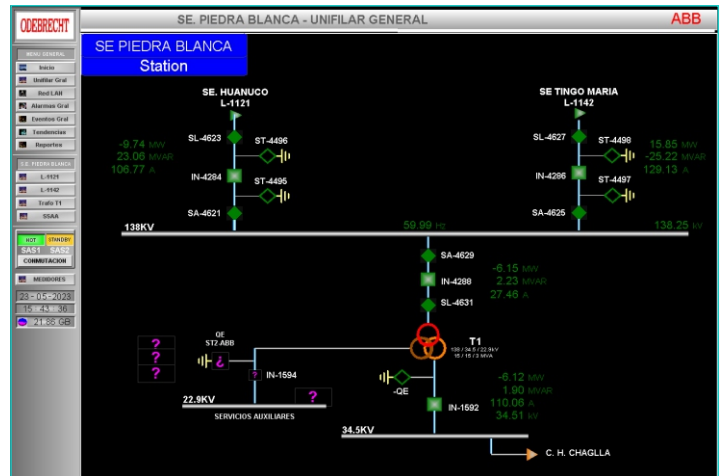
ODEBRECHT

SE. PIEDRA BLANCA - UNIFILAR GENERAL

ABB

MENU GENERAL
Inicio
Unifilar Gral
Red LAN
Alarmas Gral
Eventos Gral
Tendencias
Reportes

S.E. PIEDRA BLANCA
L-1121
L-1142
Trafo T1
SSAA

HOT STANDBY
SAS1 SAS2
CONMUTACION

MEDIDORES

23-05-2023
15:23:36
21.85 GB

SE PIEDRA BLANCA
Station

SE. HUANUCO
L-1121

SL-4623
ST-4496
-9.74 MW
23.06 MVAR
106.77 A
IN-4284
ST-4495
SA-4621

SE TINGO MARIA
L-1142

SL-4627
ST-4498
15.85 MW
-25.22 MVAR
129.13 A
IN-4286
ST-4497
SA-4625

138KV
59.99 Hz
138.25 kV

SA-4629
IN-4288
-6.15 MW
2.23 MVAR
27.46 A
SL-4631

T1
138 / 34.5 / 22.9kV
15 / 15 / 3 MVA

QE
ST2.ABB
?
?
?
¿
?
IN-1594
?
22.9KV
SERVICIOS AUXILIARES

-QE
IN-1592
-6.12 MW
1.90 MVAR
110.06 A
34.51 kV

34.5KV
C. H. CHAGLLA